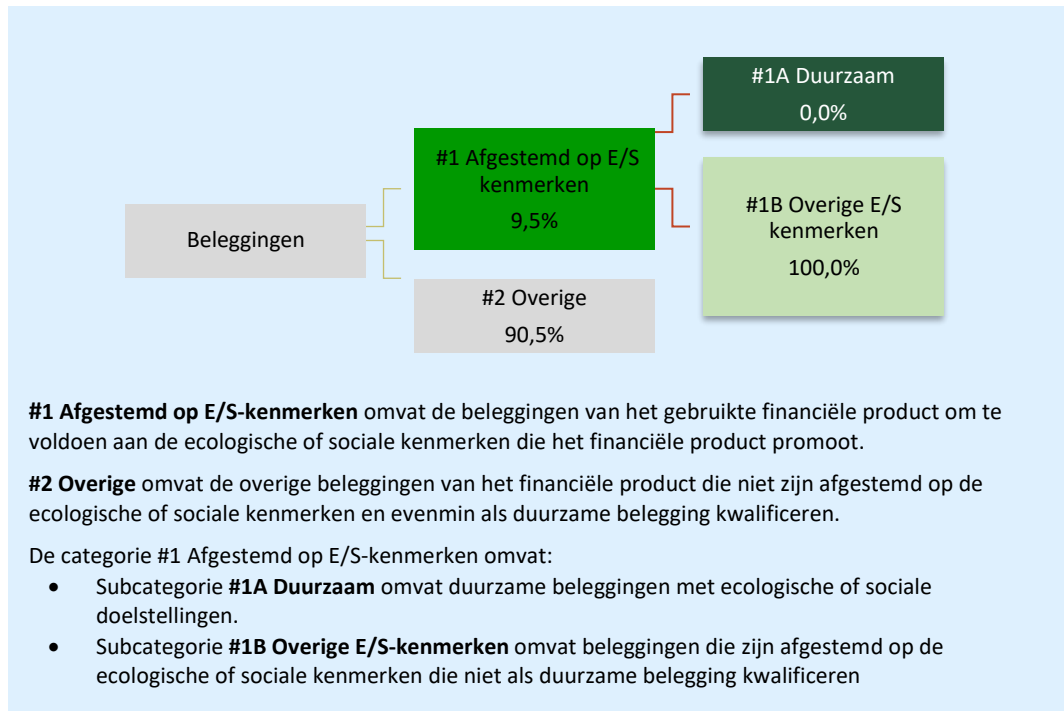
Beleggingen

#1 Afgestemd op E/S kenmerken
9,5%

#2 Overige
90,5%

#1A Duurzaam
0,0%

#1B Overige E/S kenmerken
100,0%

**#1 Afgestemd op E/S-kenmerken** omvat de beleggingen van het gebruikte financiële product om te voldoen aan de ecologische of sociale kenmerken die het financiële product promoot.

**#2 Overige** omvat de overige beleggingen van het financiële product die niet zijn afgestemd op de ecologische of sociale kenmerken en evenmin als duurzame belegging kwalificeren.

De categorie #1 Afgestemd op E/S-kenmerken omvat:

- Subcategorie **#1A Duurzaam** omvat duurzame beleggingen met ecologische of sociale doelstellingen.
- Subcategorie **#1B Overige E/S-kenmerken** omvat beleggingen die zijn afgestemd op de ecologische of sociale kenmerken die niet als duurzame belegging kwalificeren